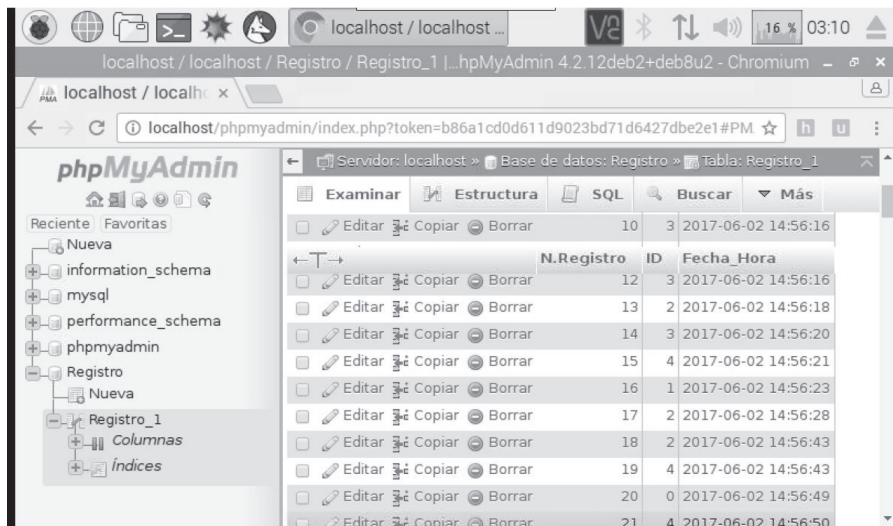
localhost / localhost ...
16 % 03:10

localhost / localhost / Registro / Registro_1 | ...hpMyAdmin 4.2.12deb2+deb8u2 - Chromium

localhost / localh ×

localhost/phpmyadmin/index.php?token=b86a1cd0d611d9023bd71d6427dbe2e1#PM

phpMyAdmin

Reciente Favoritas

Nueva
information_schema
mysql
performance_schema
phpmyadmin
Registro
Nueva
Registro_1
Columnas
Índices

Servidor: localhost » Base de datos: Registro » Tabla: Registro_1

Examinar Estructura SQL Buscar Más

| | N.Registro | ID | Fecha_Hora |
|---|---|---|---|
| Editar Copiar Borrar | 10 | 3 | 2017-06-02 14:56:16 |
| Editar Copiar Borrar | 12 | 3 | 2017-06-02 14:56:16 |
| Editar Copiar Borrar | 13 | 2 | 2017-06-02 14:56:18 |
| Editar Copiar Borrar | 14 | 3 | 2017-06-02 14:56:20 |
| Editar Copiar Borrar | 15 | 4 | 2017-06-02 14:56:21 |
| Editar Copiar Borrar | 16 | 1 | 2017-06-02 14:56:23 |
| Editar Copiar Borrar | 17 | 2 | 2017-06-02 14:56:28 |
| Editar Copiar Borrar | 18 | 2 | 2017-06-02 14:56:43 |
| Editar Copiar Borrar | 19 | 4 | 2017-06-02 14:56:43 |
| Editar Copiar Borrar | 20 | 0 | 2017-06-02 14:56:49 |
| Editar Copiar Borrar | 21 | 4 | 2017-06-02 14:56:50 |